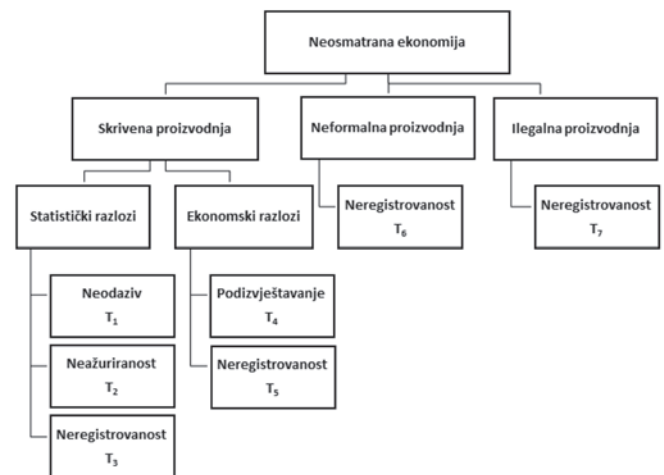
Neosmatrana ekonomija

Skrivena proizvodnja

Neformalna proizvodnja

Ilegalna proizvodnja

Statistički razlozi

Ekonomski razlozi

Neregistrovanost $T_6$

Neregistrovanost $T_7$

Neodaziv $T_1$

Neažuriranost $T_2$

Neregistrovanost $T_3$

Podizvještavanje $T_4$

Neregistrovanost $T_5$